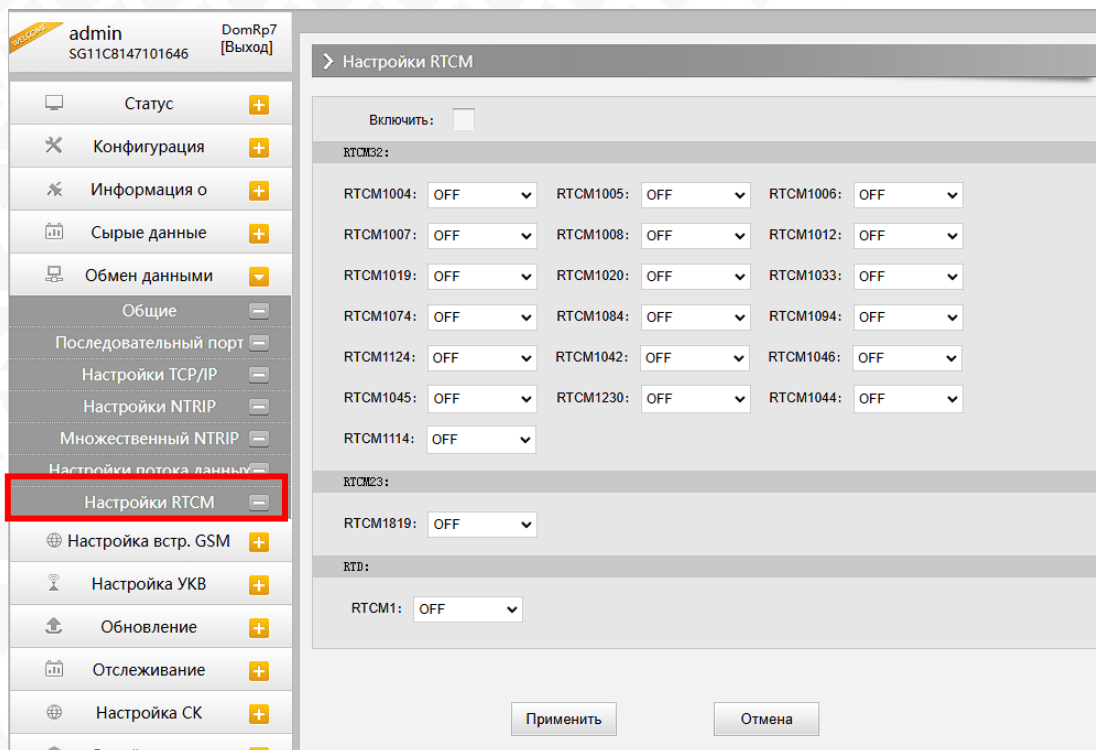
WELCOME
admin
SG11C8147101646
DomRp7
[Выход]

Статус
Конфигурация
Информация о
Сырые данные
Обмен данными
Общие
Последовательный порт
Настройки TCP/IP
Настройки NTRIP
Множественный NTRIP
Настройки потока данных
Настройки RTCM
Настройка встр. GSM
Настройка УКВ
Обновление
Отслеживание
Настройка СК

Настройки RTCM

Включить:

RTCM32:

RTCM1004: OFF
RTCM1005: OFF
RTCM1006: OFF
RTCM1007: OFF
RTCM1008: OFF
RTCM1012: OFF
RTCM1019: OFF
RTCM1020: OFF
RTCM1033: OFF
RTCM1074: OFF
RTCM1084: OFF
RTCM1094: OFF
RTCM1124: OFF
RTCM1042: OFF
RTCM1046: OFF
RTCM1045: OFF
RTCM1230: OFF
RTCM1044: OFF
RTCM1114: OFF

RTCM23:

RTCM1819: OFF

RTD:

RTCM1: OFF

Применить
Отмена